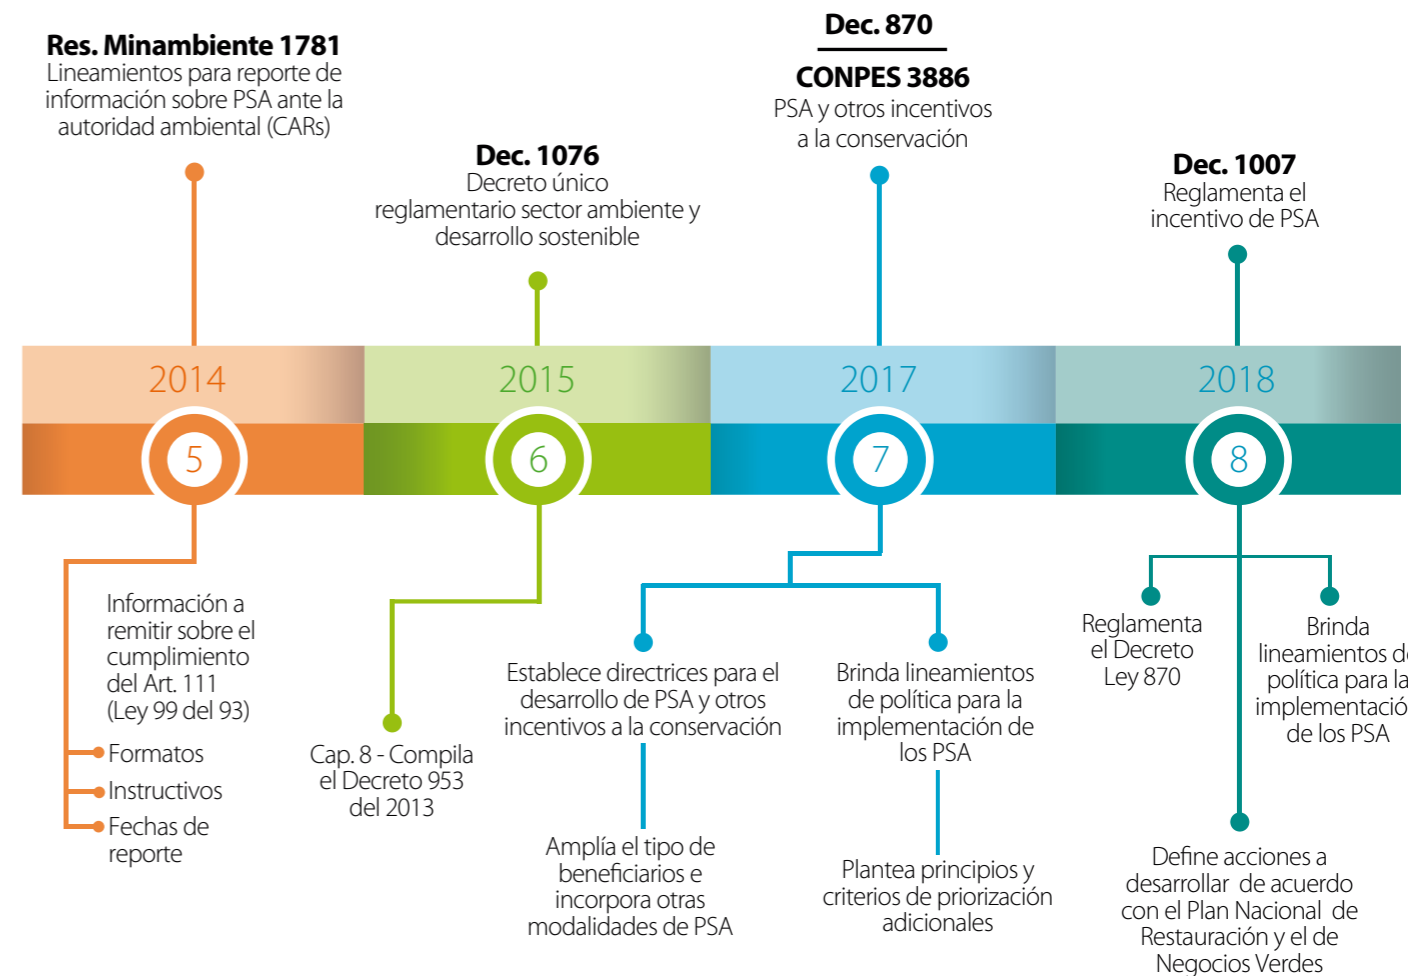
Res. Minambiente 1781
Lineamientos para reporte de información sobre PSA ante la autoridad ambiental (CARs)

Dec. 1076
Decreto único reglamentario sector ambiente y desarrollo sostenible

Dec. 870

CONPES 3886
PSA y otros incentivos a la conservación

Dec. 1007
Reglamenta el incentivo de PSA

2014

5

2015

6

2017

7

2018

8

Información a remitir sobre el cumplimiento del Art. 111 (Ley 99 del 93)

Formatos

Instructivos

Fechas de reporte

Cap. 8 - Compila el Decreto 953 del 2013

Establece directrices para el desarrollo de PSA y otros incentivos a la conservación

Amplía el tipo de beneficiarios e incorpora otras modalidades de PSA

Brinda lineamientos de política para la implementación de los PSA

Plantea principios y criterios de priorización adicionales

Reglamenta el Decreto Ley 870

Brinda lineamientos d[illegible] política para la implementació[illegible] de los PSA

Define acciones a desarrollar de acuerdo con el Plan Nacional de Restauración y el de Negocios Verdes